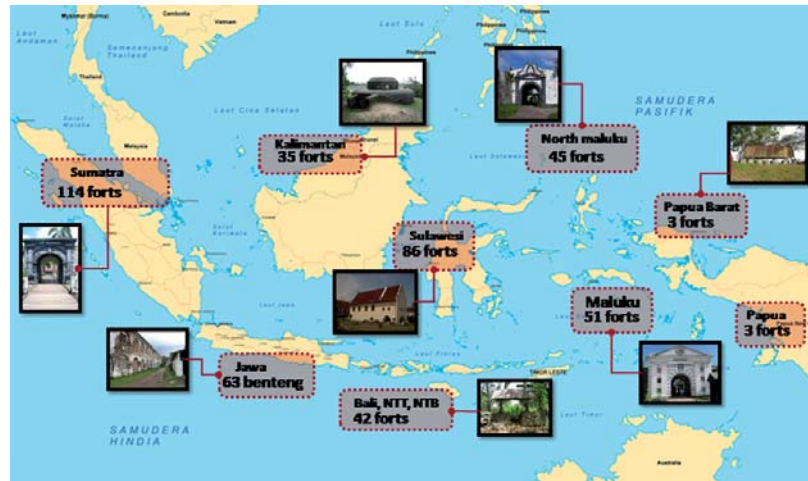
Myanmar (Burma)
Cambodia
Vietnam
Laut Andaman
Semenanjung Thailand
Thailand
Laut Sulu
Philippines
Laut Cina Selatan
Malaysia
SAMUDERA PASIFIK
Selat Malaka
Kalimantan
35 forts
North maluku
45 forts
Sumatra
114 forts
Laut Sulawesi
Papua Barat
3 forts
Selat Karimata
Sulawesi
86 forts
Laut Jawa
Maluku
51 forts
Papua
3 forts
Jawa
63 benteng
Laut Flores
TIMOR LESTE
Bali, NTT, NTB
42 forts
Laut Timor
SAMUDERA HINDIA
Australia